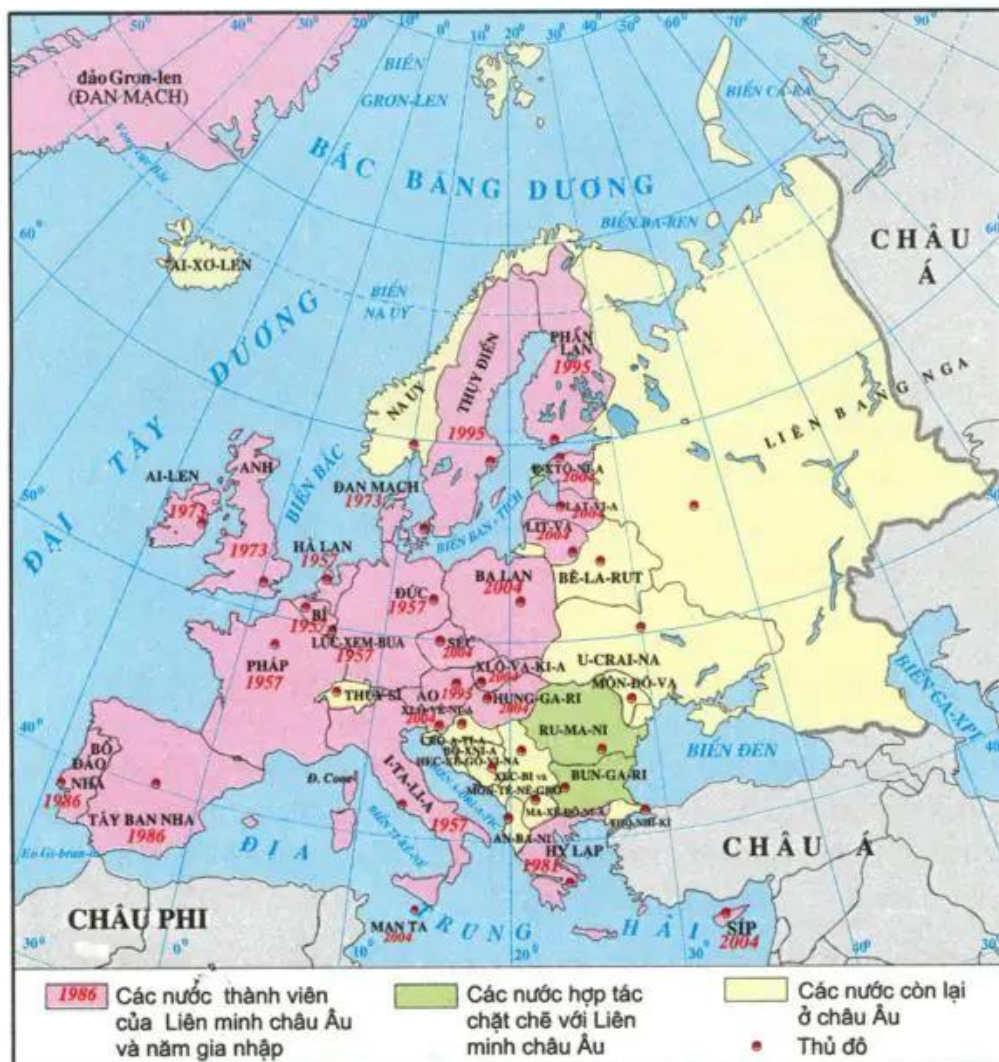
đảo Grơn-len (ĐAN MẠCH)

BIỂN GRƠN-LEN

BIỂN CA-RA

BẮC BĂNG DƯƠNG

BIỂN BA-REN

CHÂU Á

AI-XƠ-LEN

BIỂN NA UY

ĐẠI TÂY DƯƠNG

PHẦN LAN 1995

THỤY ĐIỂN 1995

NA UY

LIÊN BANG NGA

AI-LEN 1973

ANH 1973

BIỂN BẮC

ĐAN MẠCH 1973

E-XTÔ-NI-A 2004

LÁT-VI-A 2004

LIT-VA 2004

BIỂN BAN-TÍCH

HÀ LAN 1957

BỈ 1957

ĐỨC 1957

BA LAN 2004

BÊ-LA-RÚT

LÚC-XEM-BUA 1957

SÉC 2004

XLÔ-VA-KI-A 2004

U-CRAI-NA

PHÁP 1957

THỤY SĨ

ÁO 1995

XLÔ-VE-NI-A 2004

HUNG-GA-RI 2004

MÔN-ĐÔ-VA

RU-MA-NI

CRÔ-A-TI-A

BÔ-XNI-A HÉC-XÊ-GÔ-VI-NA

XÉC-BI và MÔN-TÊ-NÊ-GRÔ

BUN-GA-RI

BIỂN ĐEN

BIỂN CA-XPI

BỒ ĐÀO NHA 1986

TÂY BAN NHA 1986

Đ. Coóc

I-TA-LI-A 1957

MA-XÊ-ĐÔ-NI-A

THỔ NHĨ KÌ

AN-BA-NI

HY LẠP 1981

CHÂU Á

ĐỊA TRUNG HẢI

CHÂU PHI

MAN-TA 2004

SÍP 2004

1986 Các nước thành viên của Liên minh châu Âu và năm gia nhập

Các nước hợp tác chặt chẽ với Liên minh châu Âu

Các nước còn lại ở châu Âu

Thủ đô